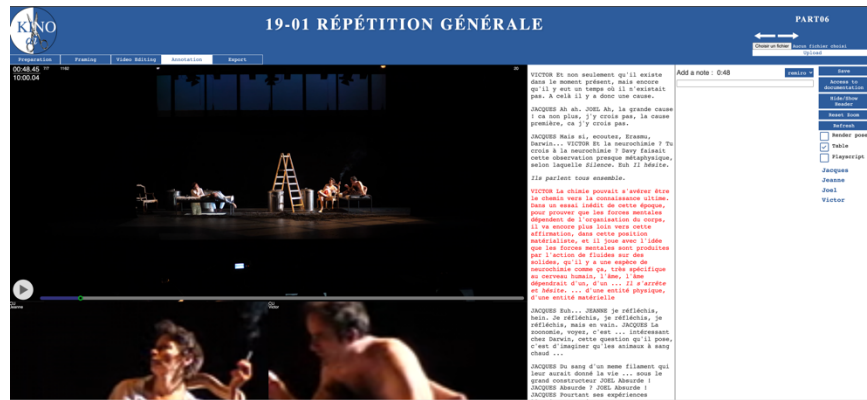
KINO

19-01 RÉPÉTITION GÉNÉRALE

PART06

Choisir un fichier Aucun fichier choisi
Upload

Preparation Framing Video Editing Annotation Export

00:48.45
10:00.04

VICTOR Et non seulement qu'il existe dans le moment présent, mais encore qu'il y eut un temps où il n'existait pas. A celà il y a donc une cause.

JACQUES Ah ah. JOEL Ah, la grande cause ! ca non plus, j'y crois pas, la cause première, ca j'y crois pas.

JACQUES Mais si, ecoutes, Erasmu, Darwin... VICTOR Et la neurochimie ? Tu crois à la neurochimie ? Davy faisait cette observation presque métaphysique, selon laquelle Silence. Euh Il hésite.

Ils parlent tous ensemble.

VICTOR La chimie pouvait s'avérer être le chemin vers la connaissance ultime. Dans un essai inédit de cette époque, pour prouver que les forces mentales dépendent de l'organization du corps, il va encore plus loin vers cette affirmation, dans cette position matérialiste, et il joue avec l'idée que les forces mentales sont produites par l'action de fluides sur des solides, qu'il y a une espèce de neurochimie comme ça, très spécifique au cerveau humain, l'âme, l'âme dépendrait d'un, d'un ... Il s'arrête et hésite. ... d'une entité physique, d'une entité matérielle

JACQUES Euh... JEANNE je réfléchis, hein. Je réfléchis, je réfléchis, je réfléchis, mais en vain. JACQUES La zoonomie, voyez, c'est ... intéressant chez Darwin, cette question qu'il pose, c'est d'imaginer qu'les animaux à sang chaud ...

JACQUES Du sang d'un meme filament qui leur aurait donné la vie ... sous le grand constructeur JOEL Absurde ! JACQUES Absurde ? JOEL Absurde ! JACQUES Pourtant ses expériences

Add a note : 0:48

Save
Access to documentation
Hide/Show Reader
Reset Zoom
Refresh
Render poses
Table
Playscript

Jacques
Jeanne
Joel
Victor